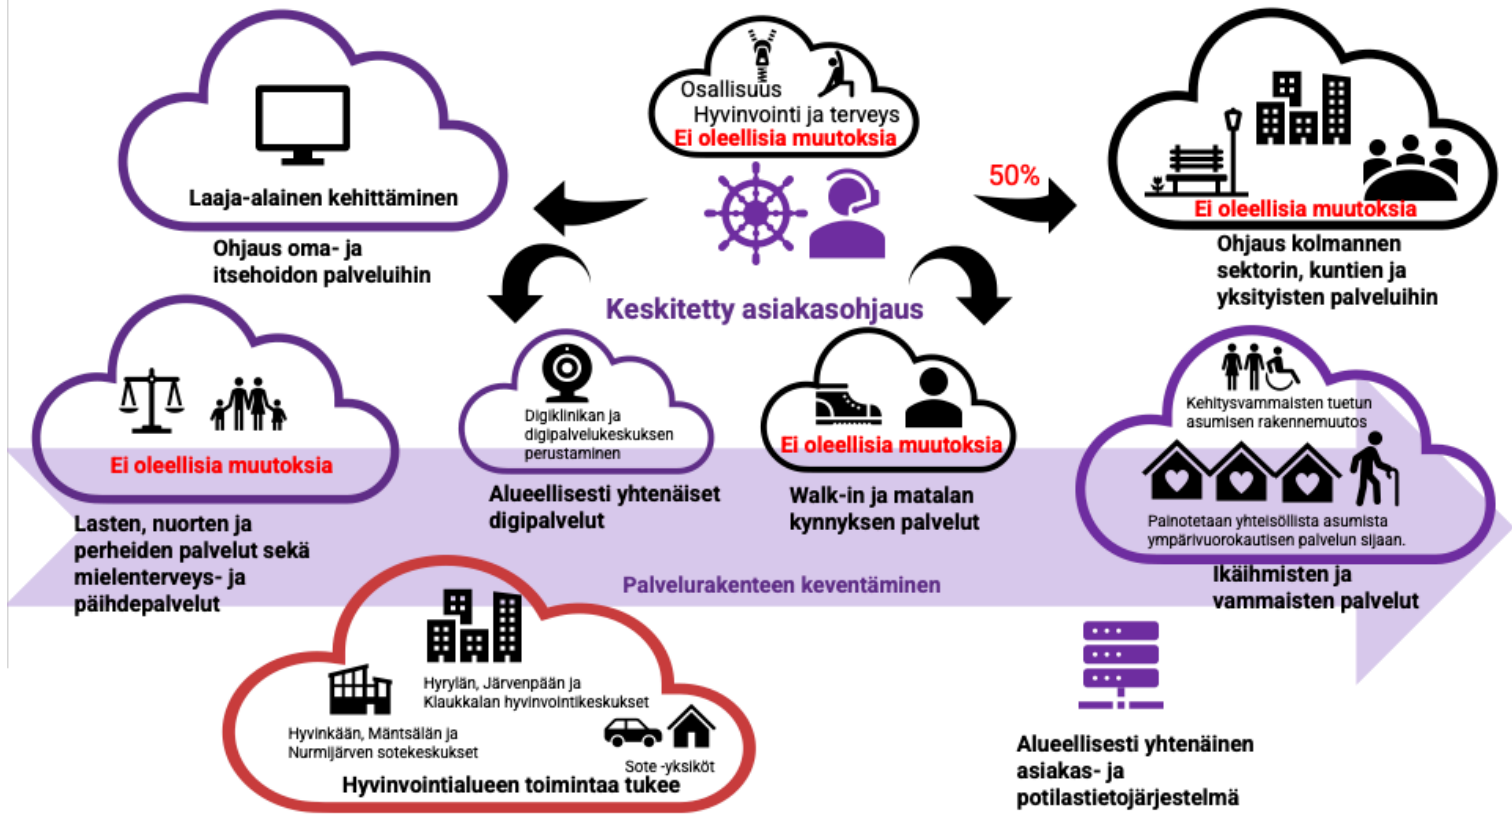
Osallisuus
Hyvinvointi ja terveys
Ei oleellisia muutoksia

Laaja-alainen kehittäminen

Ohjaus oma- ja itsehoidon palveluihin

50%

Ei oleellisia muutoksia

Ohjaus kolmannen sektorin, kuntien ja yksityisten palveluihin

Keskitetty asiakasohjaus

Ei oleellisia muutoksia

Lasten, nuorten ja perheiden palvelut sekä mielenterveys- ja päihdepalvelut

Digiklinikan ja digipalvelukeskuksen perustaminen

Alueellisesti yhtenäiset digipalvelut

Ei oleellisia muutoksia

Walk-in ja matalan kynnyksen palvelut

Kehitysvammaisten tuetun asumisen rakennemuutos

Painotetaan yhteisöllistä asumista ympärivuorokautisen palvelun sijaan.

Ikäihmisten ja vammaisten palvelut

Palvelurakenteen keventäminen

Hyrylän, Järvenpään ja Klaukkalan hyvinvointikeskukset

Hyvinkään, Mäntsälän ja Nurmijärven sotekeskukset

Sote -yksiköt

Hyvinvointialueen toimintaa tukee

Alueellisesti yhtenäinen asiakas- ja potilastietojärjestelmä